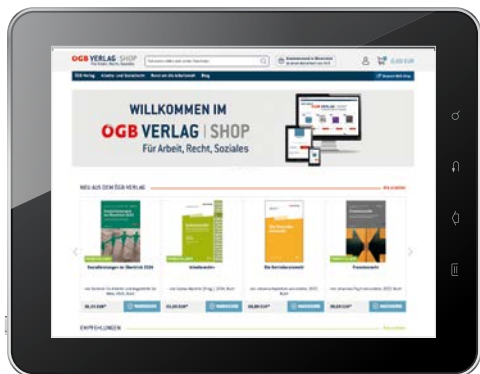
ÖGB VERLAG | SHOP

WILLKOMMEN IM
ÖGB VERLAG | SHOP
Für Arbeit, Recht, Soziales

NEU AUS DEM ÖGB VERLAG

Sozialleistungen im Überblick 2020

Arbeitsrecht

Die Betriebsratswahl

Praxishandbuch

EMPFEHLUNGEN

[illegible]